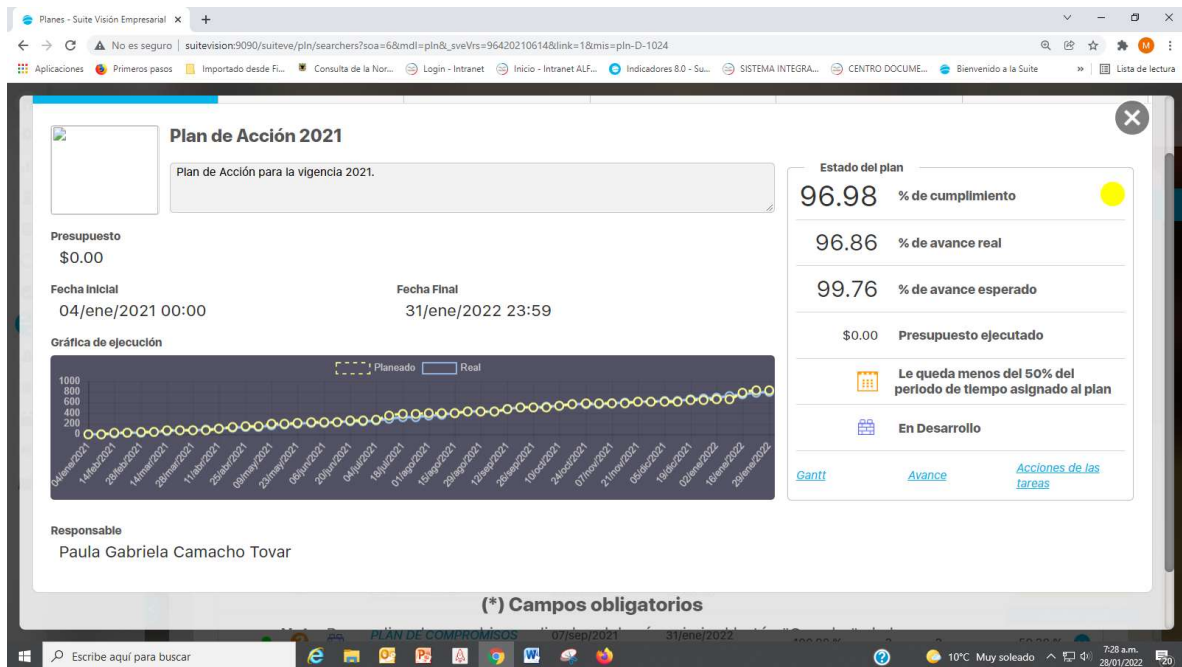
Planes - Suite Visión Empresarial ×  +

No es seguro | suitevision:9090/suiteve/pln/searchers?soa=6&mdl=pln&_sveVrs=96420210614&link=1&mis=pln-D-1024

Aplicaciones  Primeros pasos  Importado desde Fi...  Consulta de la Nor...  Login - Intranet  Inicio - Intranet ALF...  Indicadores 8.0 - Su...  SISTEMA INTEGRA...  CENTRO DOCUME...  Bienvenido a la Suite  »  Lista de lectura

Plan de Acción 2021

Plan de Acción para la vigencia 2021.

Presupuesto
$0.00

Fecha Inicial
04/ene/2021 00:00

Fecha Final
31/ene/2022 23:59

Gráfica de ejecución

Planeado  Real

1000
800
600
400
200
0

04/ene/2021 14/feb/2021 28/feb/2021 14/mar/2021 28/mar/2021 11/abr/2021 25/abr/2021 09/may/2021 23/may/2021 06/jun/2021 20/jun/2021 04/jul/2021 18/jul/2021 01/ago/2021 15/ago/2021 29/ago/2021 12/sep/2021 26/sep/2021 10/oct/2021 24/oct/2021 07/nov/2021 21/nov/2021 05/dic/2021 19/dic/2021 02/ene/2022 16/ene/2022 29/ene/2022

Estado del plan

96.98 % de cumplimiento

96.86 % de avance real

99.76 % de avance esperado

$0.00 Presupuesto ejecutado

Le queda menos del 50% del periodo de tiempo asignado al plan

En Desarrollo

Gantt  Avance  Acciones de las tareas

Responsable
Paula Gabriela Camacho Tovar

(*) Campos obligatorios

PLAN DE COMPROMISOS  07/sep/2021  31/ene/2022

Escribe aquí para buscar

10°C Muy soleado  7:28 a.m. 28/01/2022  20